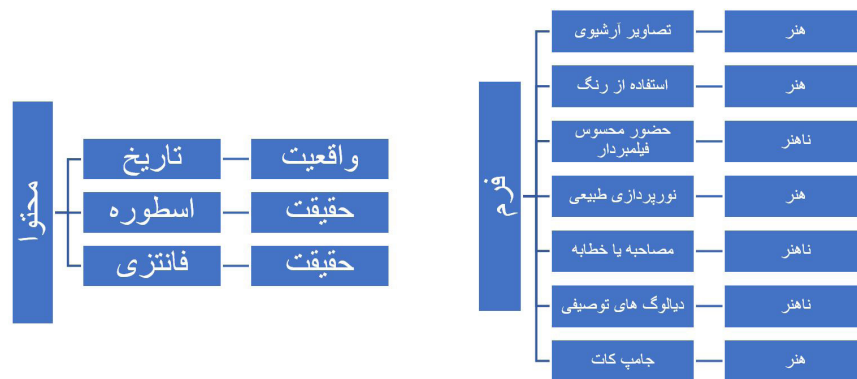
فرم

تصاویر آرشیوی | هنر
استفاده از رنگ | هنر
حضور محسوس فیلمبردار | ناهنر
نورپردازی طبیعی | هنر
مصاحبه یا خطابه | ناهنر
دیالوگ های توصیفی | ناهنر
جامپ کات | هنر

محتوا

تاریخ | واقعیت
اسطوره | حقیقت
فانتزی | حقیقت